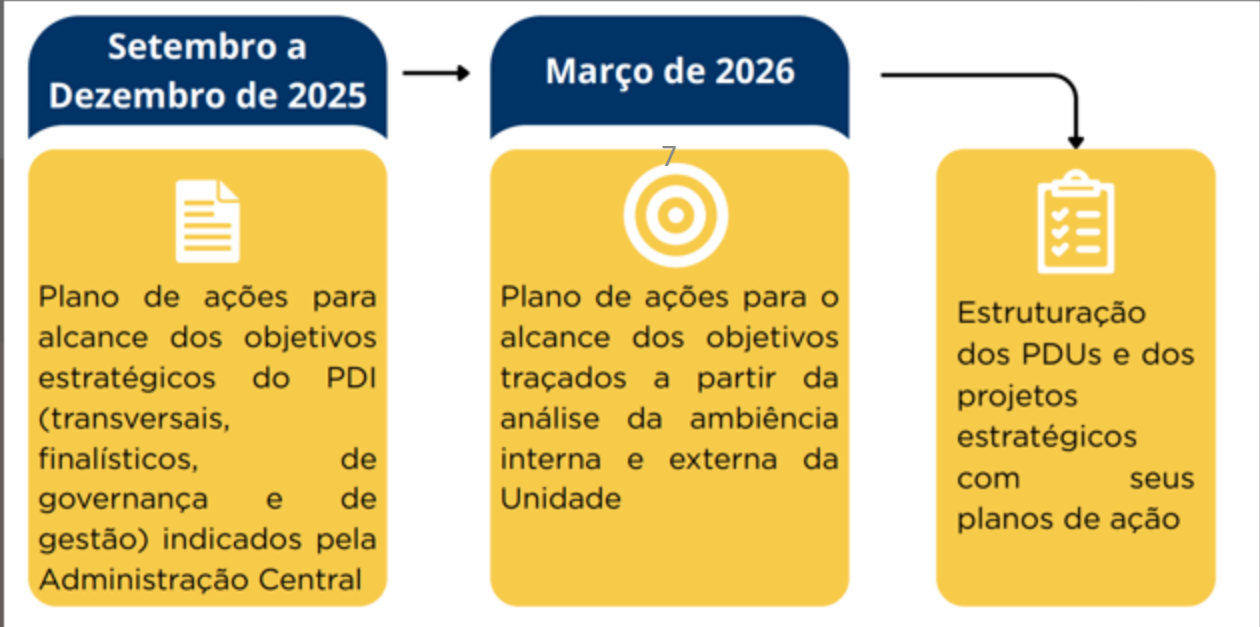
Setembro a Dezembro de 2025

Plano de ações para alcance dos objetivos estratégicos do PDI (transversais, finalísticos, de governança e de gestão) indicados pela Administração Central

Março de 2026

7

Plano de ações para o alcance dos objetivos traçados a partir da análise da ambiência interna e externa da Unidade

Estruturação dos PDUs e dos projetos estratégicos com seus planos de ação